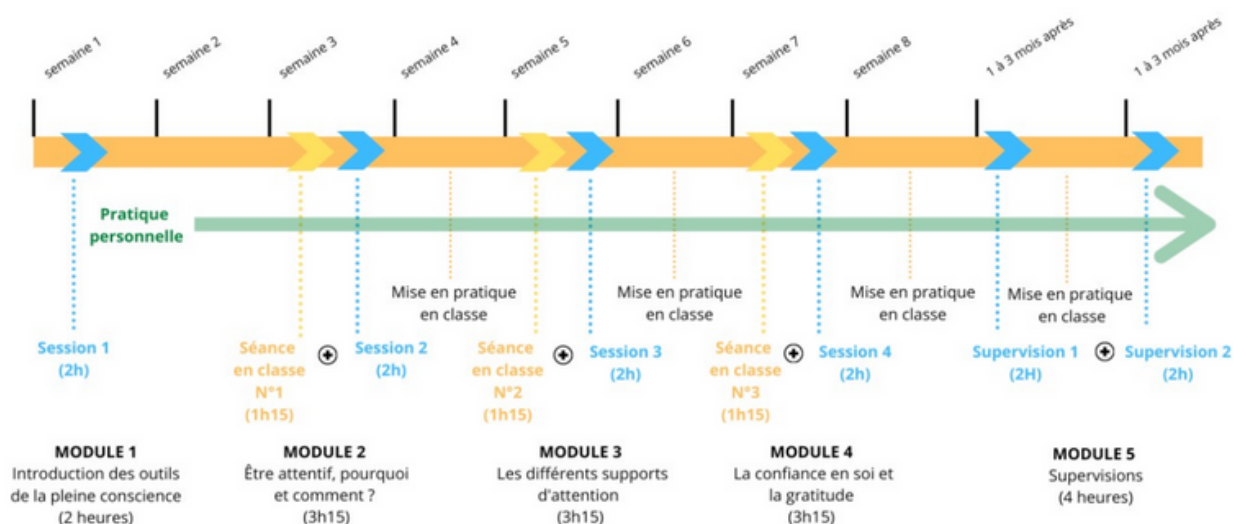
semaine 1 semaine 2 semaine 3 semaine 4 semaine 5 semaine 6 semaine 7 semaine 8 1 à 3 mois après 1 à 3 mois après

Pratique personnelle

Mise en pratique en classe

Mise en pratique en classe

Mise en pratique en classe

Mise en pratique en classe

Session 1 (2h)

Séance en classe N°1 (1h15)

Session 2 (2h)

Séance en classe N°2 (1h15)

Session 3 (2h)

Séance en classe N°3 (1h15)

Session 4 (2h)

Supervision 1 (2H)

Supervision 2 (2h)

MODULE 1
Introduction des outils de la pleine conscience
(2 heures)

MODULE 2
Être attentif, pourquoi et comment ?
(3h15)

MODULE 3
Les différents supports d'attention
(3h15)

MODULE 4
La confiance en soi et la gratitude
(3h15)

MODULE 5
Supervisions
(4 heures)